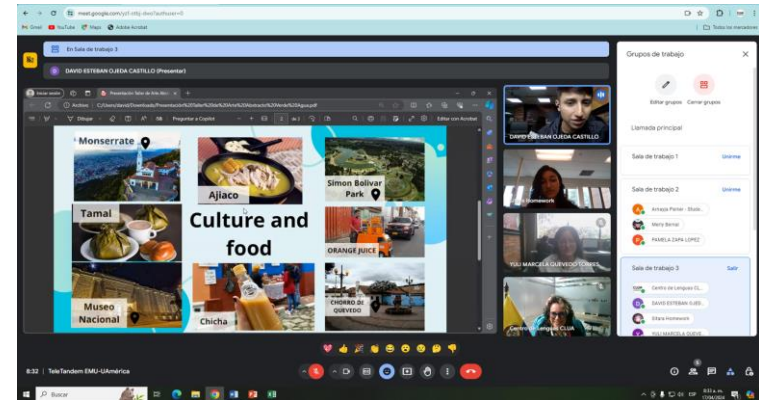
meet.google.com/yzf-cdbj-dwo?authuser=0

Gmail YouTube Maps Adobe Acrobat

Todos los marcadores

En Sala de trabajo 3

DAVID ESTEBAN OJEDA CASTILLO (Presentar)

Presentación Taller de Artes Abst...

Archivo C:/Users/david/Downloads/Presentación%20Taller%20de%20Arte%20Abstracto%20Verde%20Agua.pdf

Dibujar Preguntar a Copilot 2 de 2 Editar con Acrobat

Monserrate

Ajiaco

Simon Bolivar Park

Tamal

Culture and food

ORANGE JUICE

Museo Nacional

Chicha

CHORRO DE QUEVEDO

DAVID ESTEBAN OJEDA CASTILLO

Homework

YULI MARCELA QUEVEDO TORRES

Centro de Lenguas CLUA

Grupos de trabajo

Editar grupos

Cerrar grupos

Llamada principal

Sala de trabajo 1 Unirme

Sala de trabajo 2 Unirme

Arrieta Parrao - Studio

Mairy Bernal

PAMELA ZAPA LOPEZ

Sala de trabajo 3 Salir

Centro de Lenguas CL...

DAVID ESTEBAN OJED...

Sitara Homework

YULI MARCELA QUEVE...

8:32 | TeleTandem EMU-UAmérica

Buscar

ESP